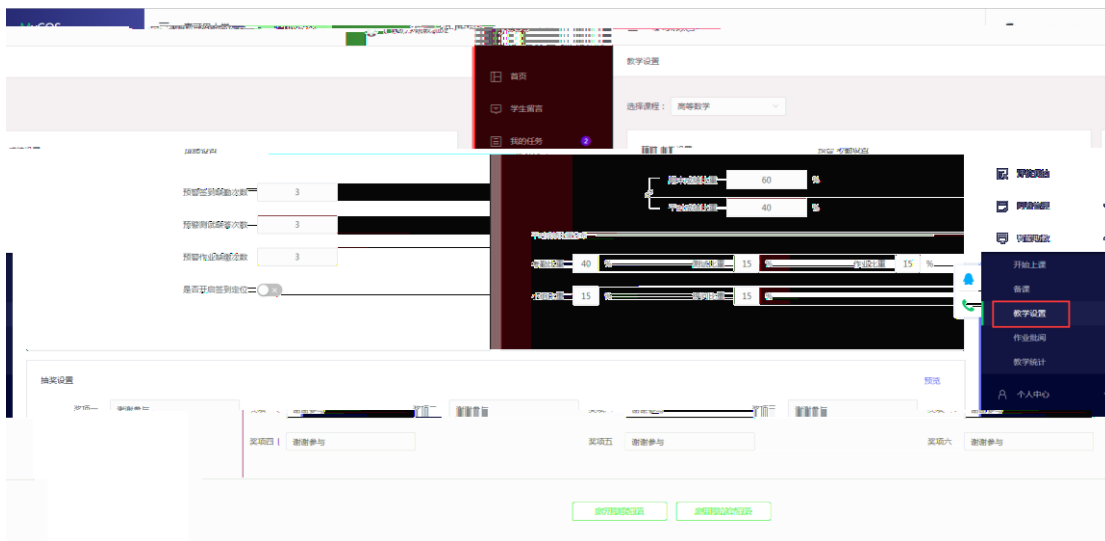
首页

学生留言

我的任务 2

教学设置

选择课程： 高等数学

预警签到缺勤次数 3

预警测试缺考次数 3

预警作业缺交次数 3

是否开启签到定位

60 %

40 %

40 % 15 % 作业比重 15 %

15 % 15 %

开始上课

备课

教学设置

作业批阅

教学统计

个人中心

抽奖设置

预览

奖项一 谢谢参与

奖项四 谢谢参与

奖项五 谢谢参与

奖项六 谢谢参与